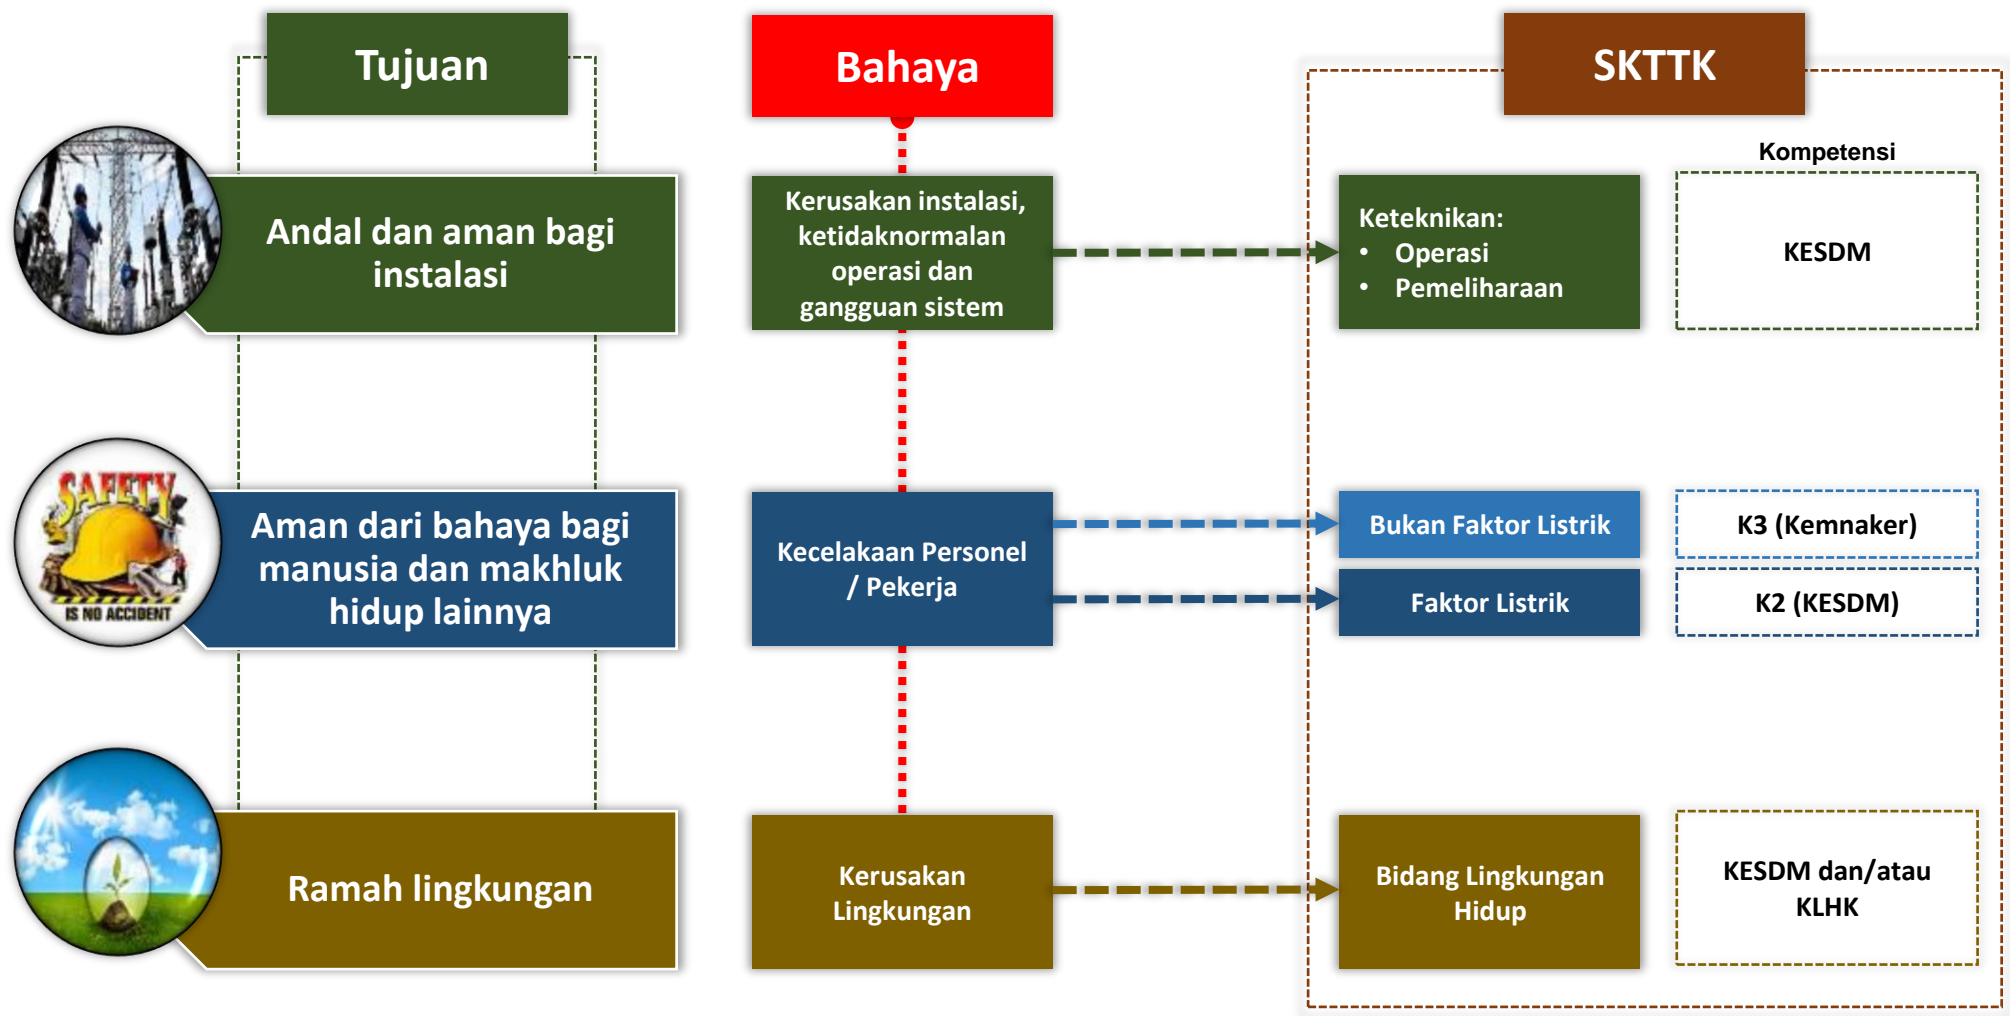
Tujuan

Bahaya

SKTTK

Kompetensi

Andal dan aman bagi instalasi

Kerusakan instalasi, ketidaknormalan operasi dan gangguan sistem

Keteknikan:
• Operasi
• Pemeliharaan

KESDM

SAFETY IS NO ACCIDENT

Aman dari bahaya bagi manusia dan makhluk hidup lainnya

Kecelakaan Personel / Pekerja

Bukan Faktor Listrik

K3 (Kemnaker)

Faktor Listrik

K2 (KESDM)

Ramah lingkungan

Kerusakan Lingkungan

Bidang Lingkungan Hidup

KESDM dan/atau KLHK